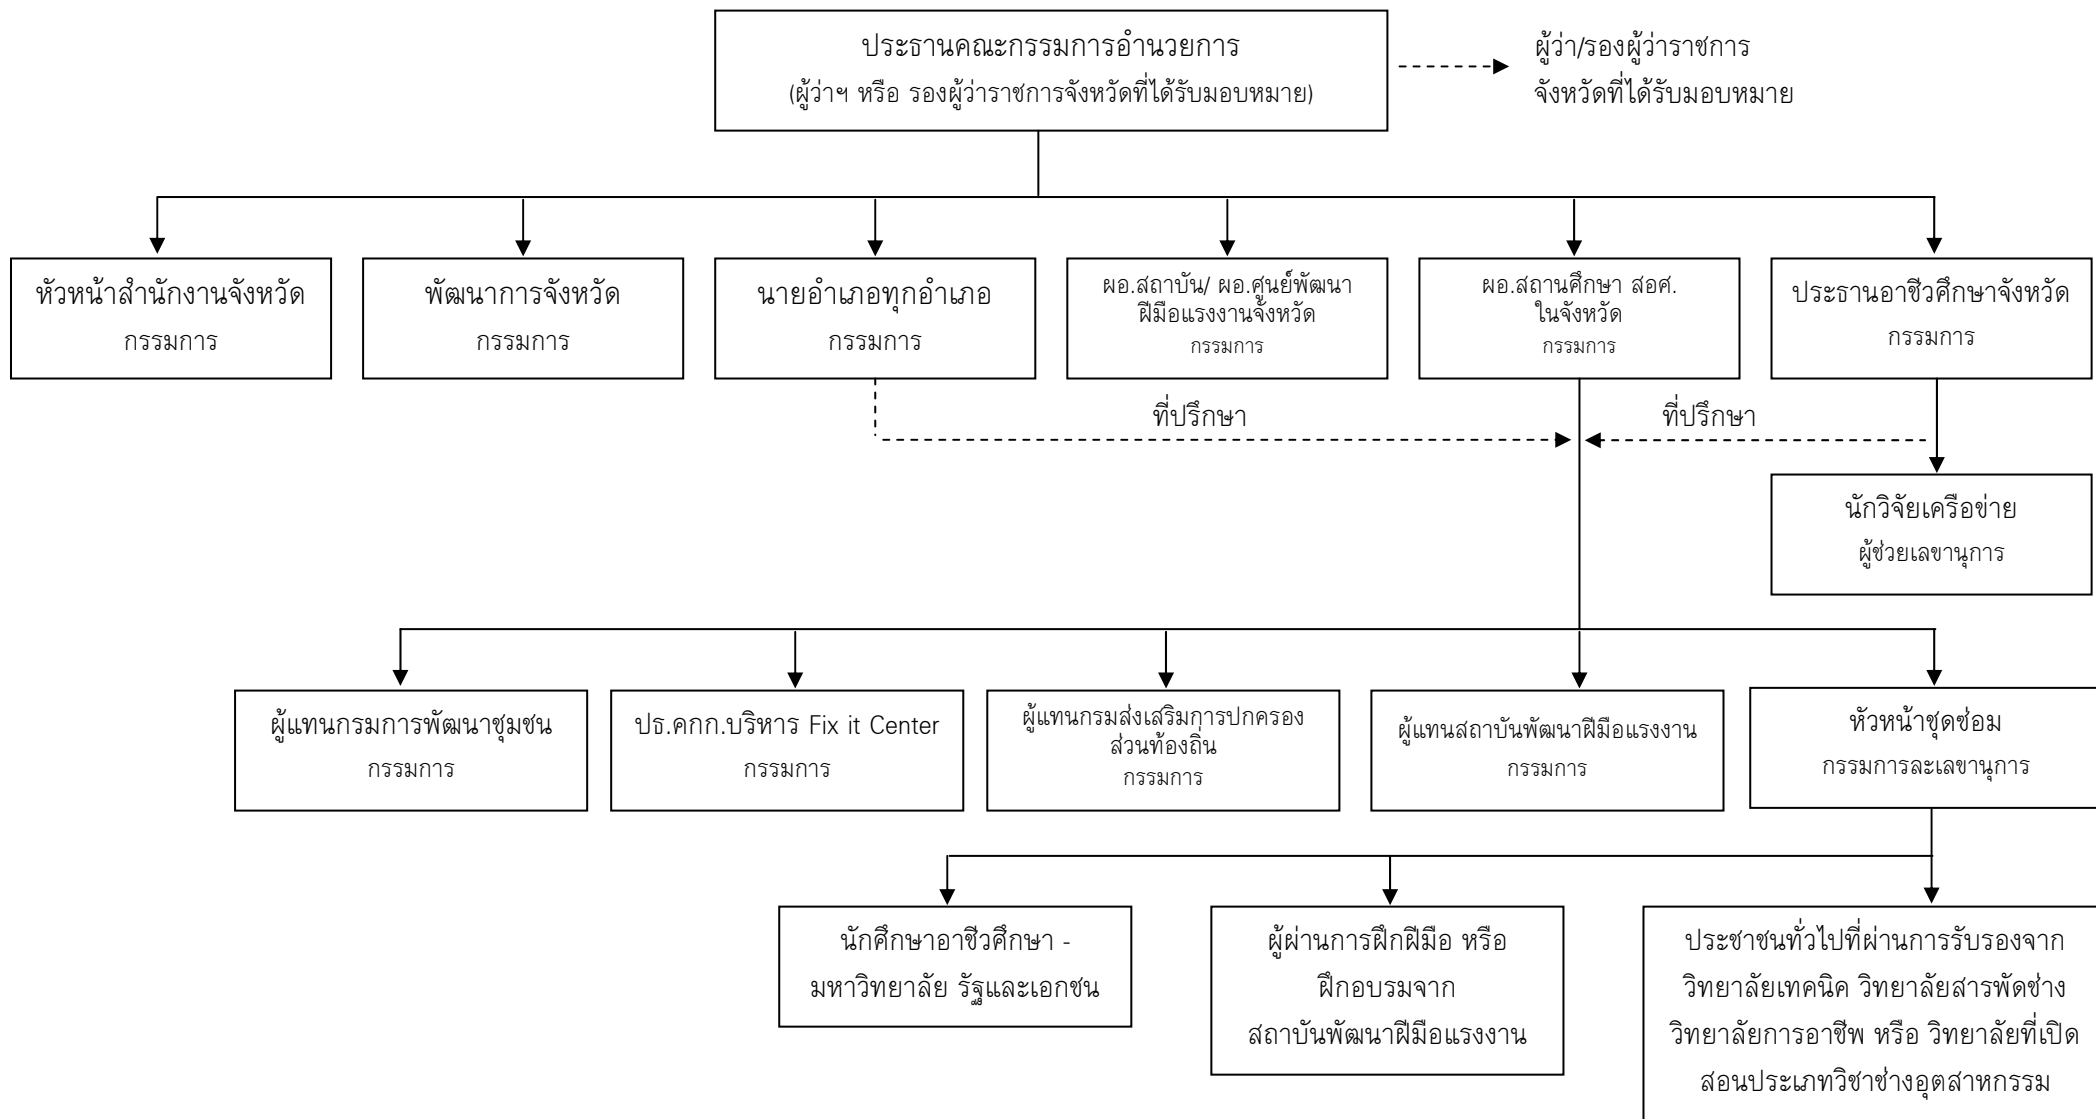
ประธานคณะกรรมการอำนวยการ
(ผู้ว่าฯ หรือ รองผู้ว่าราชการจังหวัดที่ได้รับมอบหมาย)

ผู้ว่า/รองผู้ว่าราชการ
จังหวัดที่ได้รับมอบหมาย

หัวหน้าสำนักงานจังหวัด
กรรมการ

พัฒนาการจังหวัด
กรรมการ

นายอำเภอทุกอำเภอ
กรรมการ

ผอ.สถาบัน/ ผอ.ศูนย์พัฒนา
ฝีมือแรงงานจั้งหวัด
กรรมการ

ผอ.สถานศึกษา สอศ.
ในจังหวัด
กรรมการ

ประธานอาชีวศึกษาจังหวัด
กรรมการ

ที่ปรึกษา

ที่ปรึกษา

นักวิจัยเครือข่าย
ผู้ช่วยเลขานุการ

ผู้แทนกรมการพัฒนาชุมชน
กรรมการ

ปธ.คกก.บริหาร Fix it Center
กรรมการ

ผู้แทนกรมส่งเสริมการปกครอง
ส่วนท้องถิ่น
กรรมการ

ผู้แทนสถาบันพัฒนาฝีมือแรงงาน
กรรมการ

หัวหน้าชุดซ่อม
กรรมการละเลขานุการ

นักศึกษาอาชีวศึกษา -
มหาวิทยาลัย รัฐและเอกชน

ผู้ผ่านการฝึกฝีมือ หรือ
ฝึกอบรมจาก
สถาบันพัฒนาฝีมือแรงงาน

ประชาชนทั่วไปที่ผ่านการรับรองจาก
วิทยาลัยเทคนิค วิทยาลัยสารพัดช่าง
วิทยาลัยการอาชีพ หรือ วิทยาลัยที่เปิด
สอนประเภทวิชาช่างอุตสาหกรรม